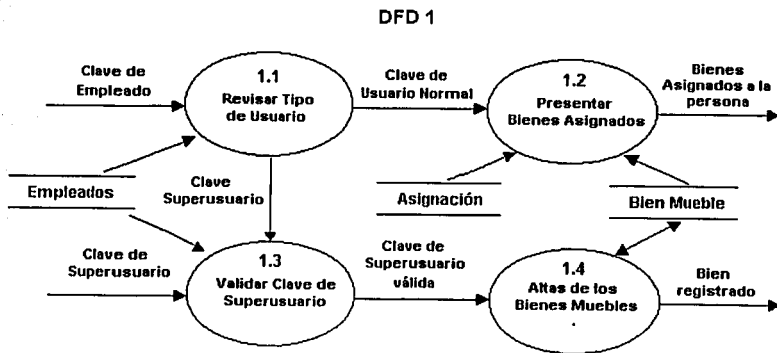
DFD 1

Clave de Empleado

1.1
Revisar Tipo de Usuario

Clave de Usuario Normal

1.2
Presentar Bienes Asignados

Bienes Asignados a la persona

Empleados

Clave Superusuario

Asignación

Bien Mueble

Clave de Superusuario

1.3
Validar Clave de Superusuario

Clave de Superusuario válida

1.4
Altas de los Bienes Muebles

Bien registrado